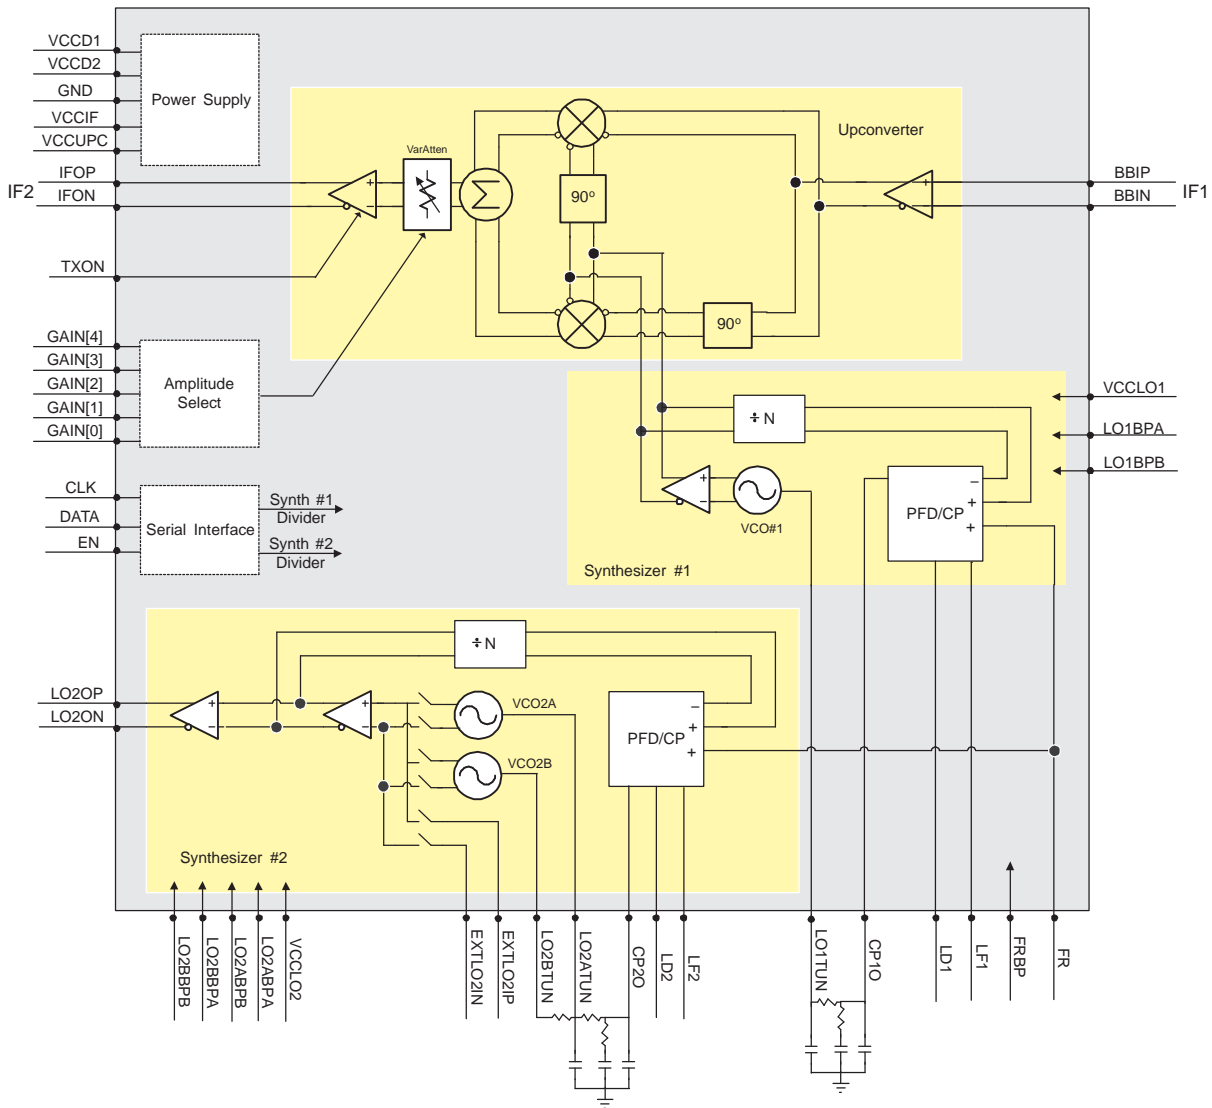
VCCD1
VCCD2
GND
VCCIF
VCCUPC
Power Supply
IF2
IFOP
IFON
TXON
VarAtten
$\Sigma$
90º
90º
Upconverter
BBIP
BBIN
IF1
GAIN[4]
GAIN[3]
GAIN[2]
GAIN[1]
GAIN[0]
Amplitude Select
VCCLO1
LO1BPA
LO1BPB
÷N
VCO#1
PFD/CP
Synthesizer #1
CLK
DATA
EN
Serial Interface
Synth #1 Divider
Synth #2 Divider
÷N
LO2OP
LO2ON
VCO2A
VCO2B
PFD/CP
Synthesizer #2
LO2BBPB
LO2BBPA
LO2ABPB
LO2ABPA
VCCLO2
EXTLO2IN
EXTLO2IP
LO2BTUN
LO2ATUN
CP2O
LD2
LF2
LO1TUN
CP1O
LD1
LF1
FRBP
FR